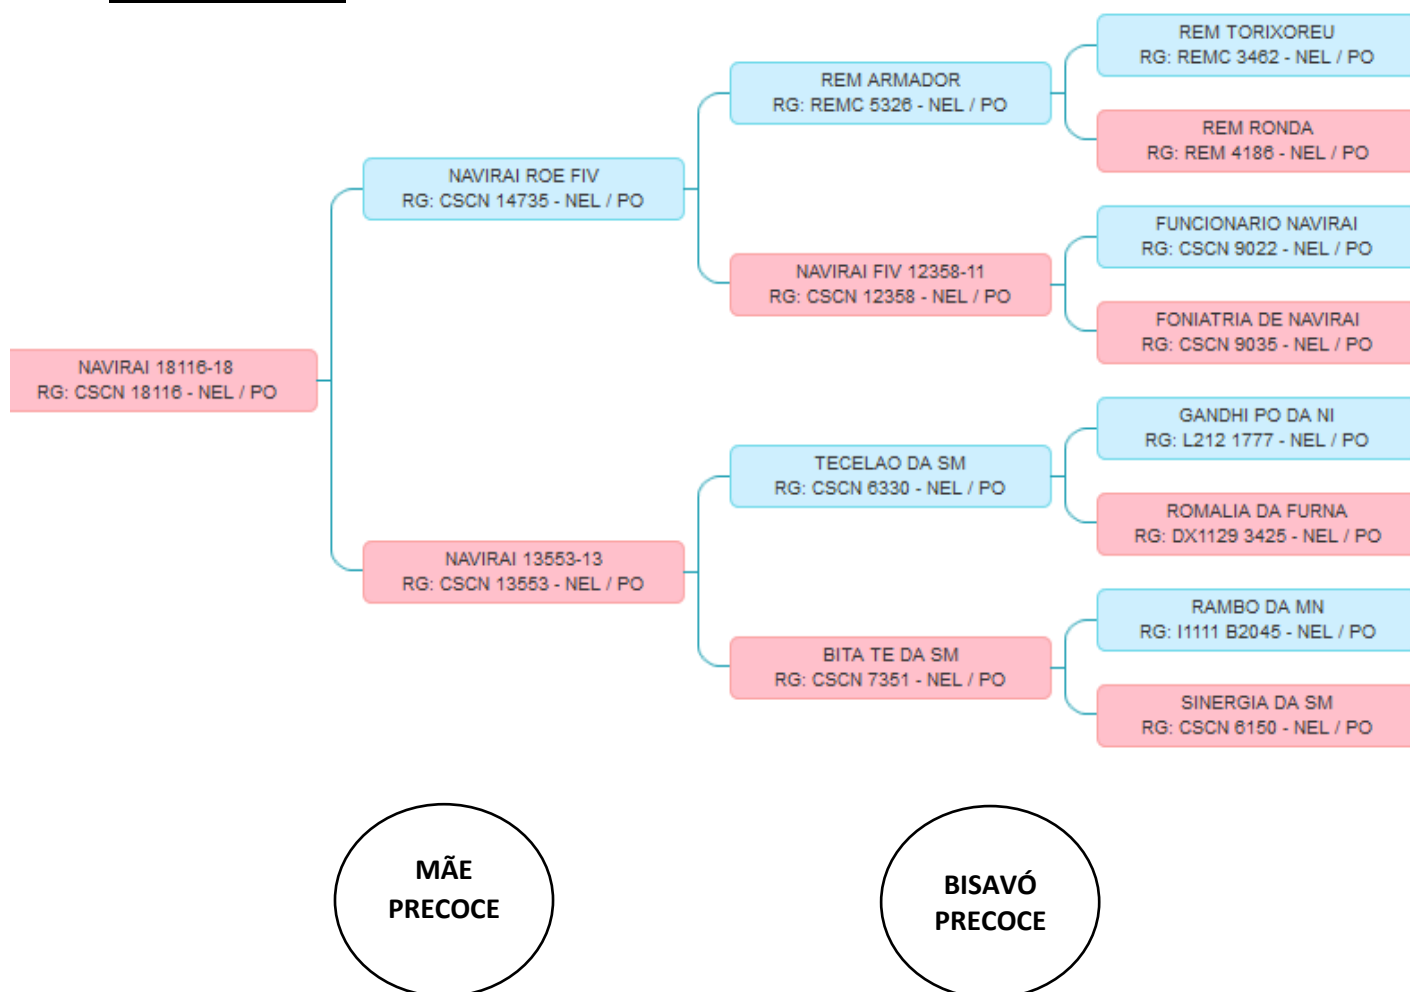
NAVIRAI 18116-18
RG: CSCN 18116 - NEL / PO

NAVIRAI ROE FIV
RG: CSCN 14735 - NEL / PO

NAVIRAI 13553-13
RG: CSCN 13553 - NEL / PO

REM ARMADOR
RG: REMC 5326 - NEL / PO

NAVIRAI FIV 12358-11
RG: CSCN 12358 - NEL / PO

TECELAO DA SM
RG: CSCN 6330 - NEL / PO

BITA TE DA SM
RG: CSCN 7351 - NEL / PO

REM TORIXOREU
RG: REMC 3462 - NEL / PO

REM RONDA
RG: REM 4186 - NEL / PO

FUNCIONARIO NAVIRAI
RG: CSCN 9022 - NEL / PO

FONIATRIA DE NAVIRAI
RG: CSCN 9035 - NEL / PO

GANDHI PO DA NI
RG: L212 1777 - NEL / PO

ROMALIA DA FURNA
RG: DX1129 3425 - NEL / PO

RAMBO DA MN
RG: I1111 B2045 - NEL / PO

SINERGIA DA SM
RG: CSCN 6150 - NEL / PO

MÃE
PRECOCE

BISAVÓ
PRECOCE